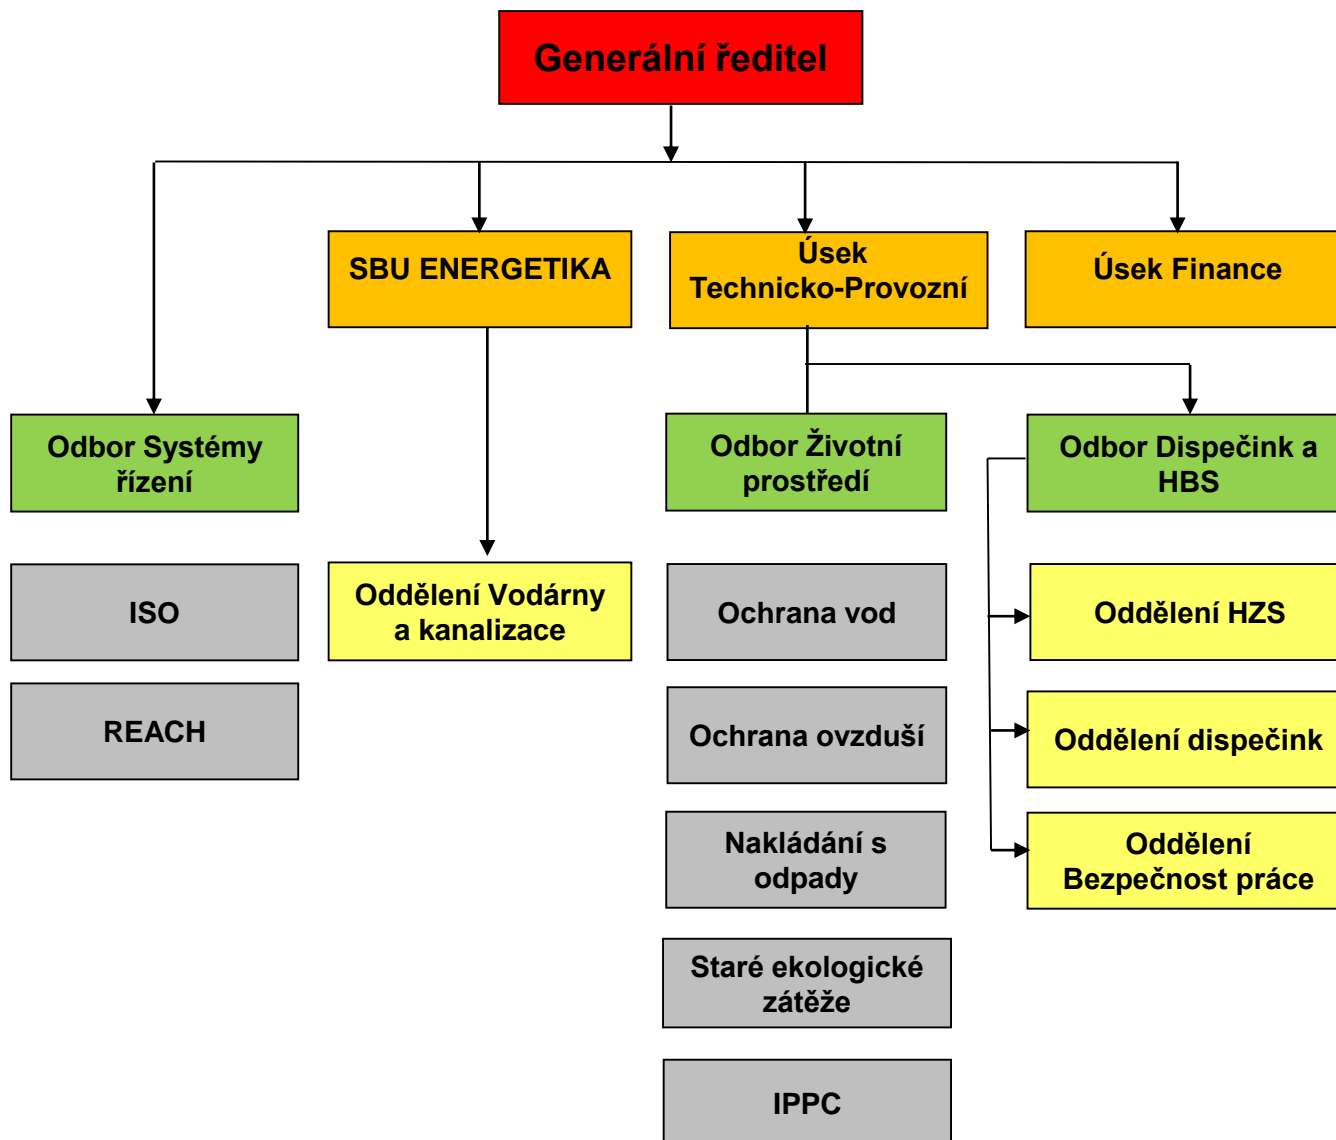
Generální ředitel

SBU ENERGETIKA

Úsek Technicko-Provozní

Úsek Finance

Odbor Systémy řízení

Odbor Životní prostředí

Odbor Dispečink a HBS

ISO

REACH

Oddělení Vodárny a kanalizace

Ochrana vod

Ochrana ovzduší

Nakládání s odpady

Staré ekologické zátěže

IPPC

Oddělení HZS

Oddělení dispečink

Oddělení Bezpečnost práce